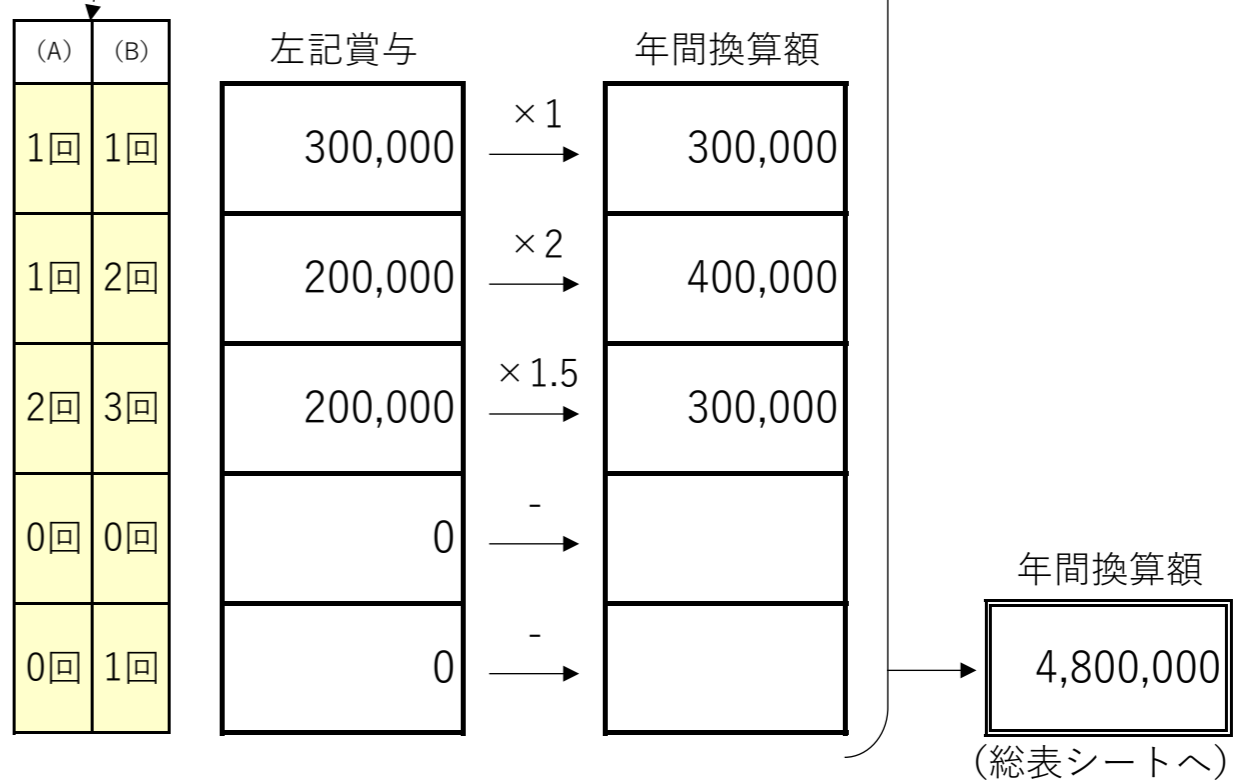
| (A) | (B) |
|---|---|
| 1回 | 1回 |
| 1回 | 2回 |
| 2回 | 3回 |
| 0回 | 0回 |
| 0回 | 1回 |

| 左記賞与 | | 年間換算額 |
|---|---|---|
| 300,000 | ×1 | 300,000 |
| 200,000 | ×2 | 400,000 |
| 200,000 | ×1.5 | 300,000 |
| 0 | - | |
| 0 | - | |

年間換算額
4,800,000
(総表シートへ)